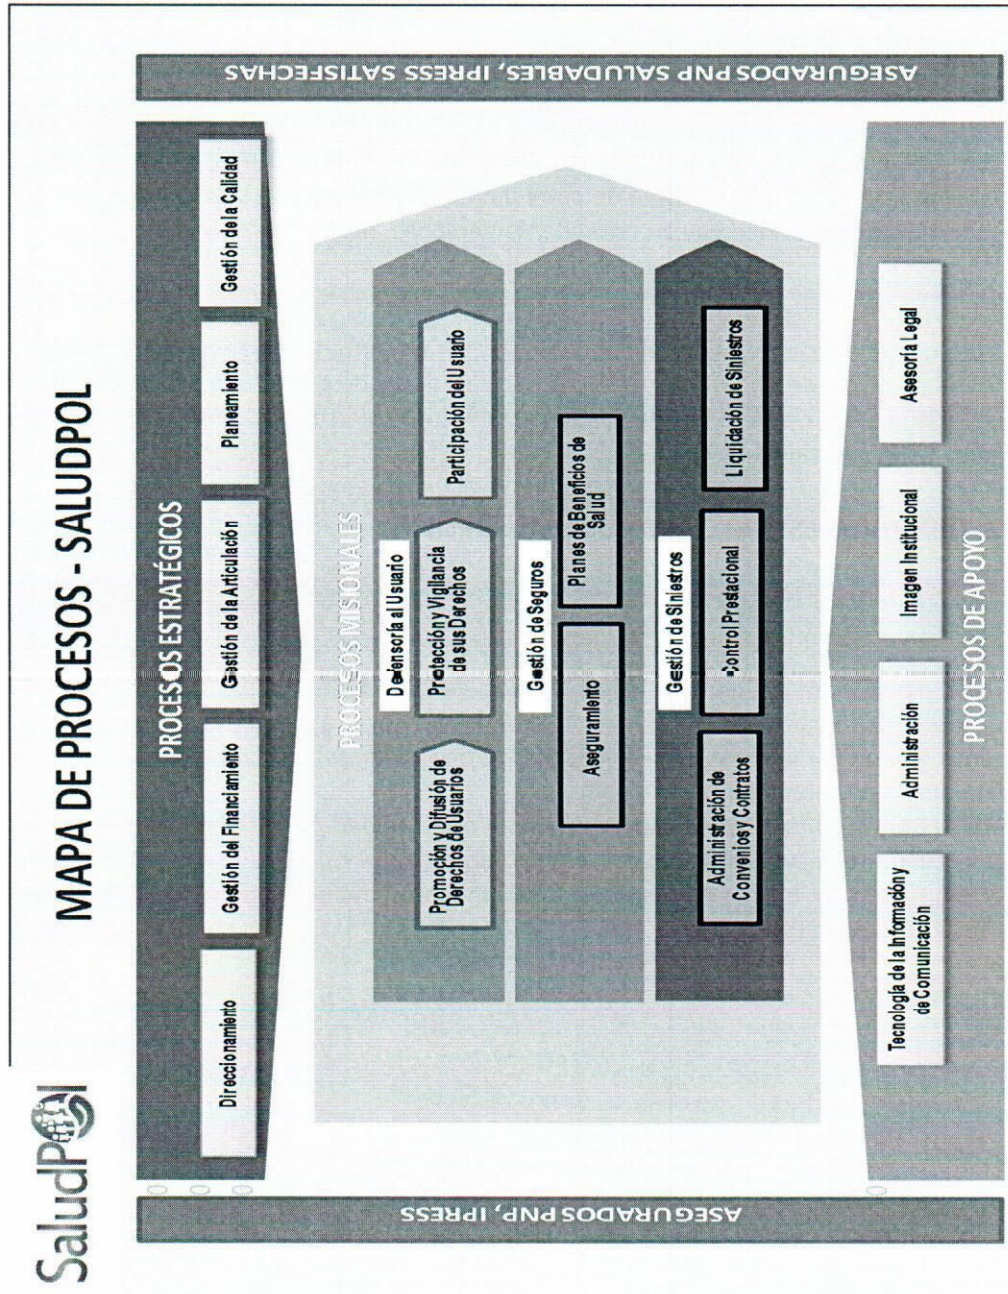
SaludPol

MAPA DE PROCESOS - SALUDPOL

ASEGURADOS PNP, IPRESS

PROCESOS ESTRATÉGICOS

Direccionamiento

Gestión del Financiamiento

Gestión de la Articulación

Planeamiento

Gestión de la Calidad

PROCESOS MISIONALES

Defensoría al Usuario

Promoción y Difusión de Derechos de Usuarios

Protección y Vigilancia de sus Derechos

Participación del Usuario

Gestión de Seguros

Aseguramiento

Planes de Beneficios de Salud

Gestión de Siniestros

Administración de Convenios y Contratos

Control Prestacional

Liquidación de Siniestros

PROCESOS DE APOYO

Tecnología de la Información y de Comunicación

Administración

Imagen Institucional

Asesoría Legal

ASEGURADOS PNP SALUDABLES, IPRESS SATISFECHAS